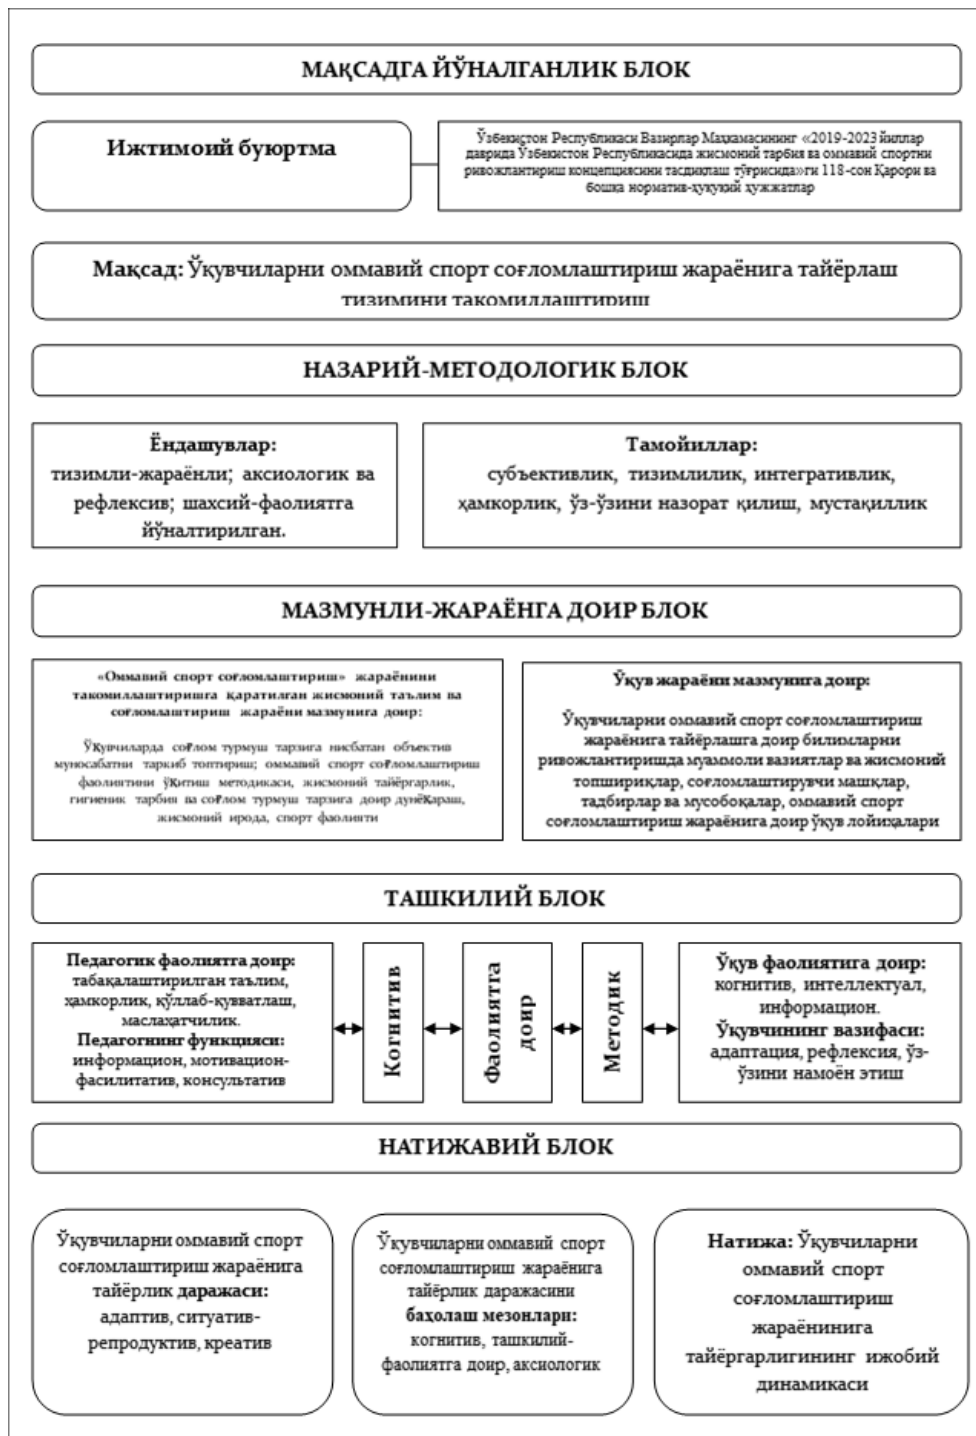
МАҚСАДГА ЙЎНАЛГАНЛИК БЛОК

Ижтимоий буюртма

Ўзбекистон Республикаси Вазирлар Маҳкамасининг «2019-2023 йиллар даврида Ўзбекистон Республикасида жисмоний тарбия ва оммавий спортни ривожлантириш концепциясини тасдиқлаш тўғрисида»ги 118-сон Қарори ва бошқа норматив-ҳуқуқий ҳужжатлар

Мақсад: Ўқувчиларни оммавий спорт соғломлаштириш жараёнига тайёрлаш тизимини такомиллаштириш

НАЗАРИЙ-МЕТОДОЛОГИК БЛОК

Ёндашувлар:
тизимли-жараёнли; аксиологик ва рефлексив; шахсий-фаолиятга йўналтирилган.

Тамойиллар:
субъективлик, тизимлилик, интегративлик, ҳамкорлик, ўз-ўзини назорат қилиш, мустақиллик

МАЗМУНЛИ-ЖАРАЁНГА ДОИР БЛОК

«Оммавий спорт соғломлаштириш» жараёнини такомиллаштиришга қаратилган жисмоний таълим ва соғломлаштириш жараёни мазмунига доир:

Ўқувчиларда соғлом турмуш тарзига нисбатан объектив муносабатни таркиб топтириш; оммавий спорт соғломлаштириш фаолиятини ўқитиш методикаси, жисмоний тайёргарлик, гигиеник тарбия ва соғлом турмуш тарзига доир дунёқараш, жисмоний ирода, спорт фаолияти

Ўқув жараёни мазмунига доир:

Ўқувчиларни оммавий спорт соғломлаштириш жараёнига тайёрлашга доир билимларни ривожлантиришда муаммоли вазиятлар ва жисмоний топшириқлар, соғломлаштирувчи машқлар, тадбирлар ва мусобақалар, оммавий спорт соғломлаштириш жараёнига доир ўқув лойиҳалари

ТАШКИЛИЙ БЛОК

Педагогик фаолиятга доир: табақалаштирилган таълим, ҳамкорлик, қўллаб-қувватлаш, маслаҳатчилик.
Педагогнинг функцияси: информацион, мотивацион-фасилитатив, консультатив

Когнитив

Фаолиятга доир

Методик

Ўқув фаолиятига доир: когнитив, интеллектуал, информацион.
Ўқувчининг вазифаси: адаптация, рефлексия, ўз-ўзини намоён этиш

НАТИЖАВИЙ БЛОК

Ўқувчиларни оммавий спорт соғломлаштириш жараёнига тайёрлик даражаси: адаптив, ситуатив-репродуктив, креатив

Ўқувчиларни оммавий спорт соғломлаштириш жараёнига тайёрлик даражасини баҳолаш мезонлари: когнитив, ташкилий-фаолиятга доир, аксиологик

Натижа: Ўқувчиларни оммавий спорт соғломлаштириш жараёнинига тайёргарлигининг ижобий динамикаси